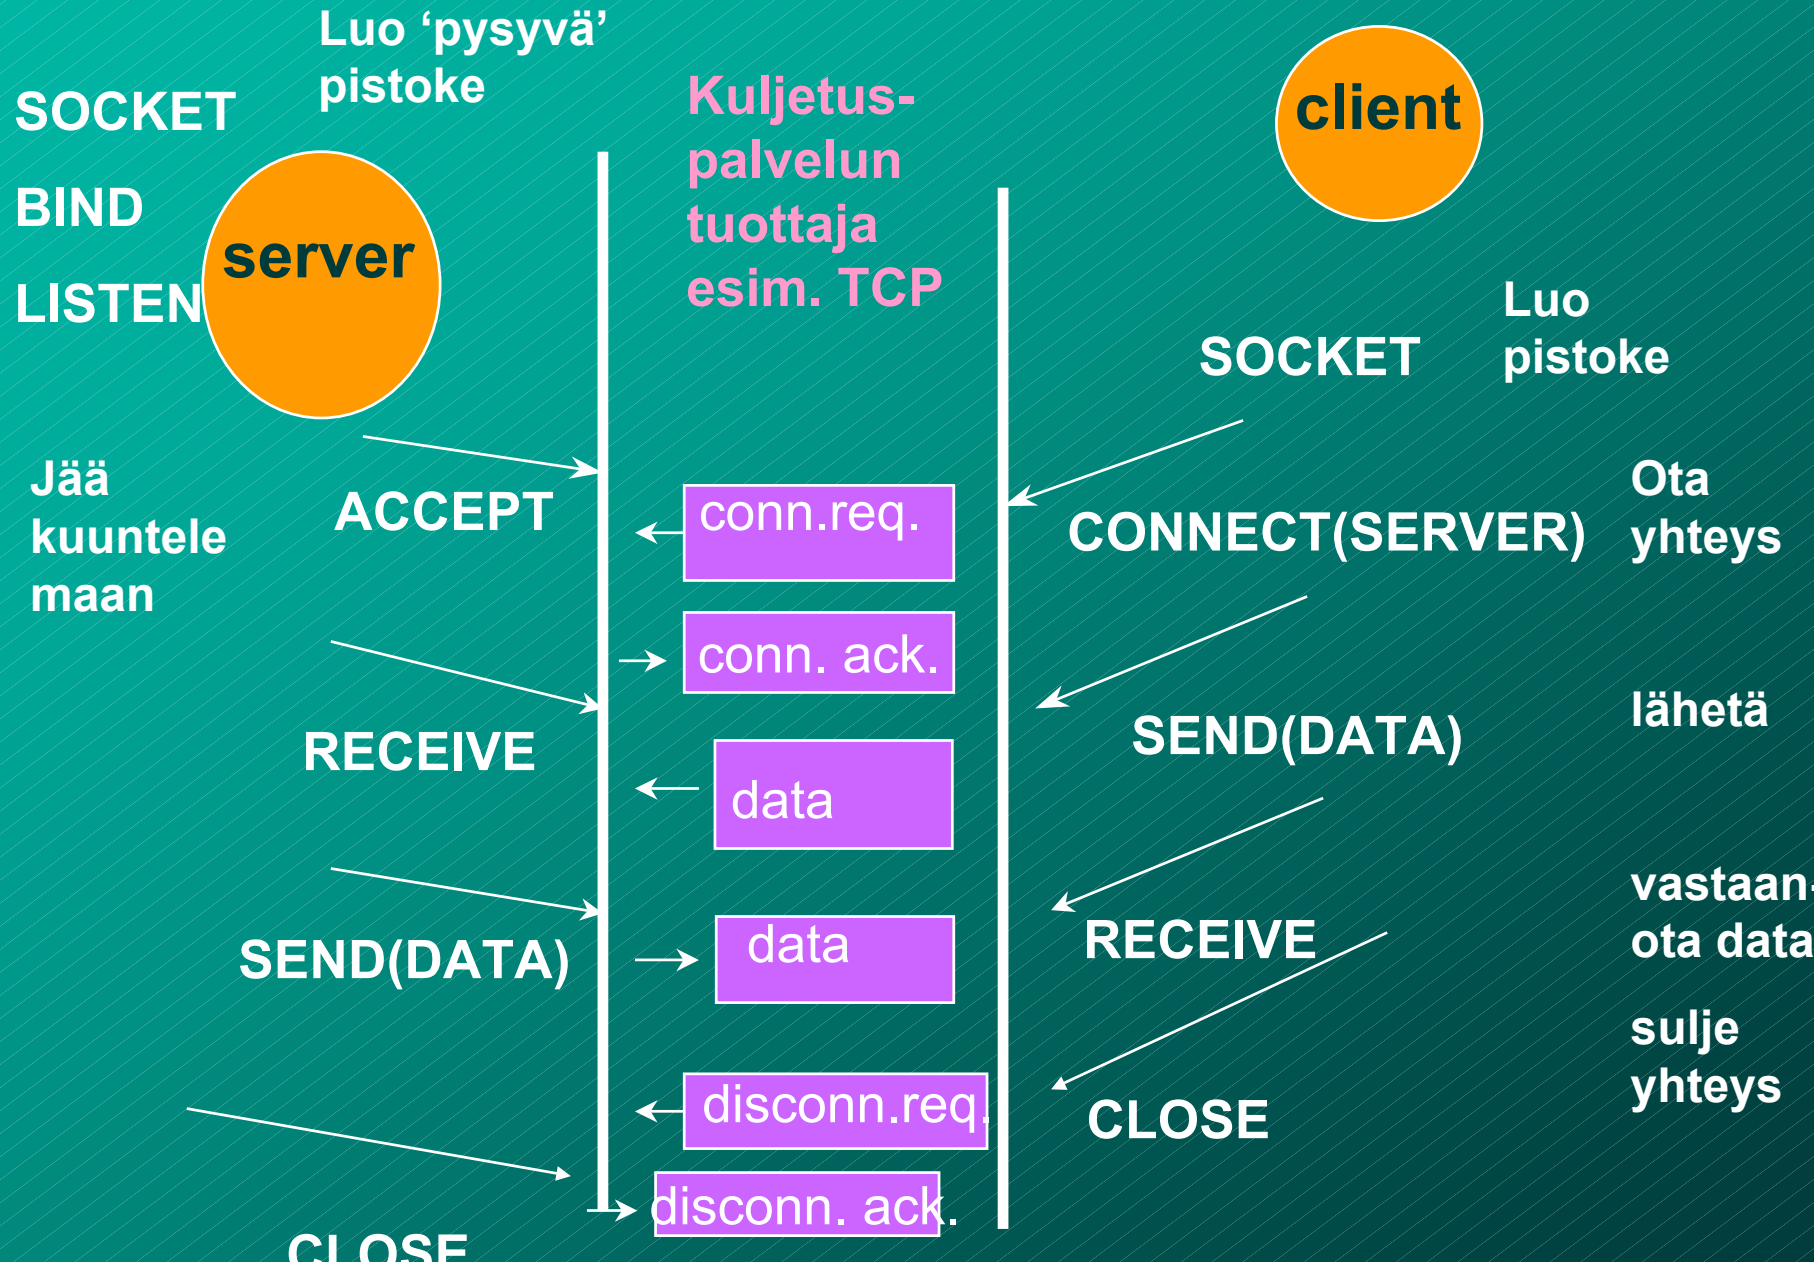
Luo ‘pysyvä’ pistoke

SOCKET

BIND

LISTEN

server

Kuljetus-palvelun tuottaja esim. TCP

client

Luo pistoke

SOCKET

Jää kuuntele maan

ACCEPT

conn.req.

CONNECT(SERVER)

Ota yhteys

conn. ack.

lähetä

SEND(DATA)

RECEIVE

data

vastaan-ota data

RECEIVE

SEND(DATA)

data

sulje yhteys

disconn.req.

CLOSE

disconn. ack.

CLOSE